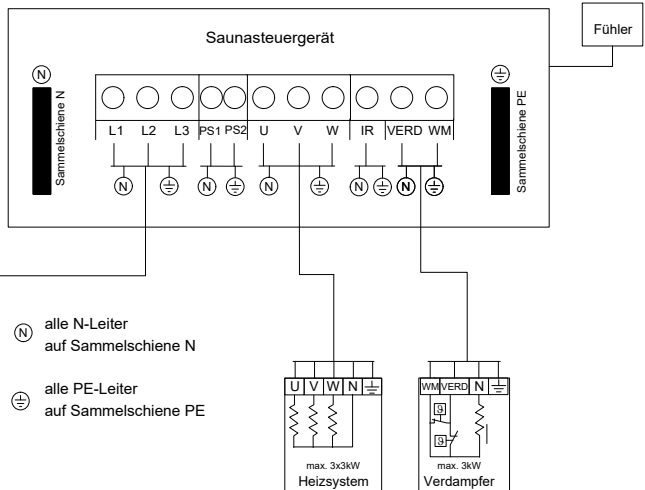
Saunasteuergerät

Fühler

N
Sammelschiene N

Sammelschiene PE

L1 L2 L3 PS1 PS2 U V W IR VERD WM

N N N N N N

alle N-Leiter auf Sammelschiene N

alle PE-Leiter auf Sammelschiene PE

U V W N

max. 3x3kW
Heizsystem

WM VERD N

max. 3kW
Verdampfer